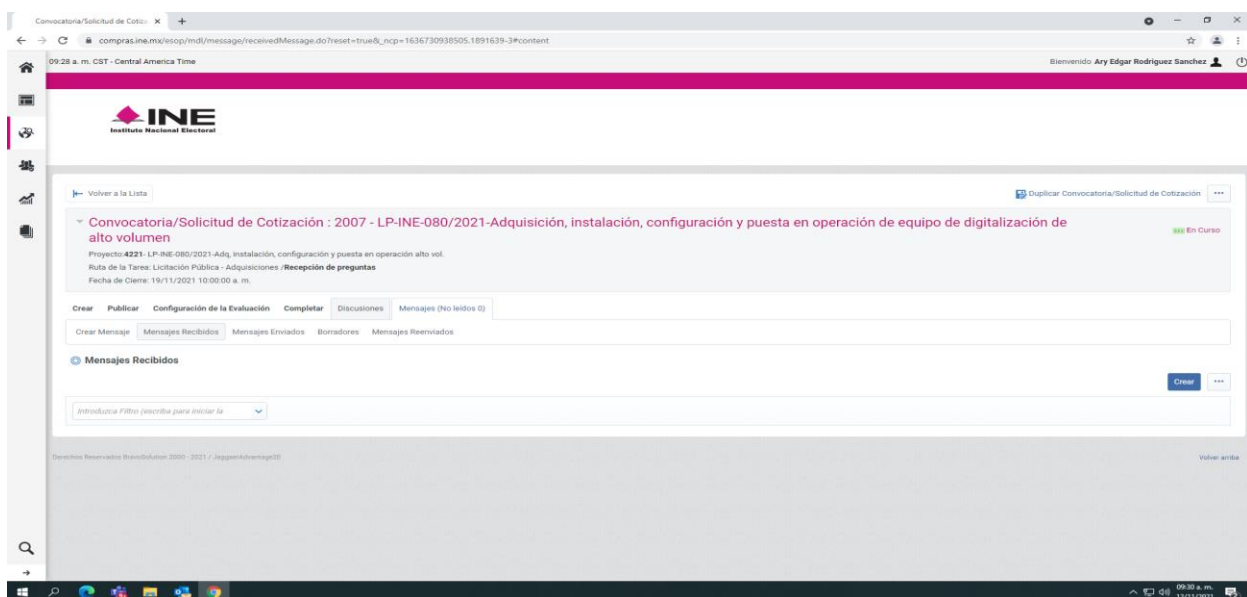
Convocatoria/Solicitud de Cotiz ×  +

compras.ine.mx/esop/mdl/message/receivedMessage.do?reset=true&_ncp=1636730938505.1891639-3#content

09:28 a. m. CST - Central America Time

Bienvenido Ary Edgar Rodriguez Sanchez

INE
Instituto Nacional Electoral

Volver a la Lista

Duplicar Convocatoria/Solicitud de Cotización

Convocatoria/Solicitud de Cotización : 2007 - LP-INE-080/2021-Adquisición, instalación, configuración y puesta en operación de equipo de digitalización de alto volumen

En Curso

Proyecto:4221- LP-INE-080/2021-Adq, instalación, configuración y puesta en operación alto vol.
Ruta de la Tarea: Licitación Pública - Adquisiciones /Recepción de preguntas
Fecha de Cierre: 19/11/2021 10:00:00 a. m.

Crear Publicar Configuración de la Evaluación Completar Discusiones Mensajes (No leídos 0)

Crear Mensaje Mensajes Recibidos Mensajes Enviados Borradores Mensajes Reenviados

Mensajes Recibidos

Crear

Introduzca Filtro (escriba para iniciar la

Derechos Reservados BravoSolution 2000 - 2021 / JaggaerAdvantage20

Volver arriba

09:30 a. m.
12/11/2021